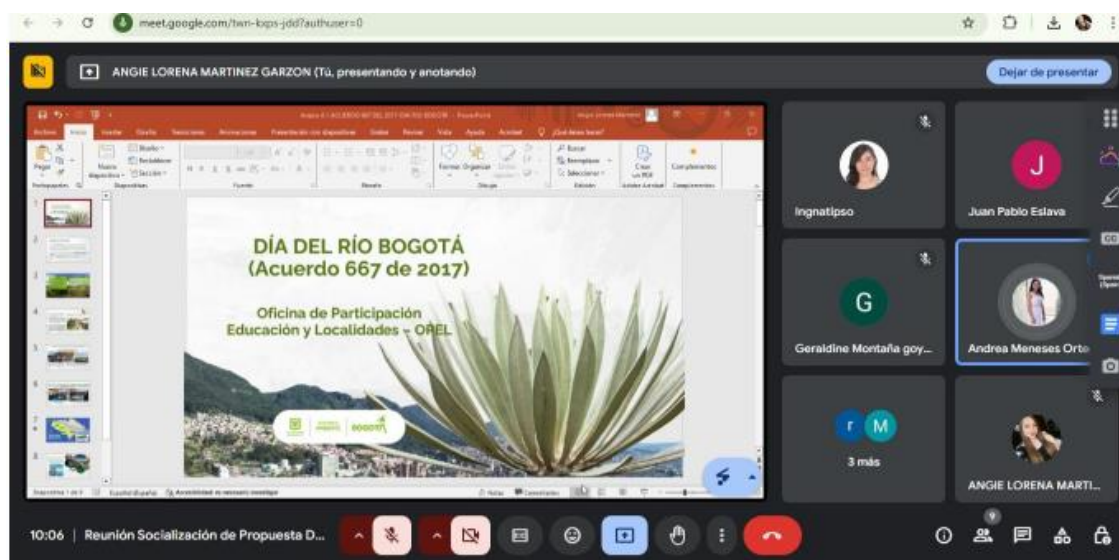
meet.google.com/twn-kxps-jdd?authuser=0

ANGIE LORENA MARTINEZ GARZON (Tú, presentando y anotando)

Dejar de presentar

DÍA DEL RÍO BOGOTÁ
(Acuerdo 667 de 2017)

Oficina de Participación
Educación y Localidades – OPEL

BOGOTÁ

Ingnatipso

Juan Pablo Eslava

G

Geraldine Montaña goy...

Andrea Meneses Orte

r M

3 más

ANGIE LORENA MARTI...

10:06 | Reunión Socialización de Propuesta D...